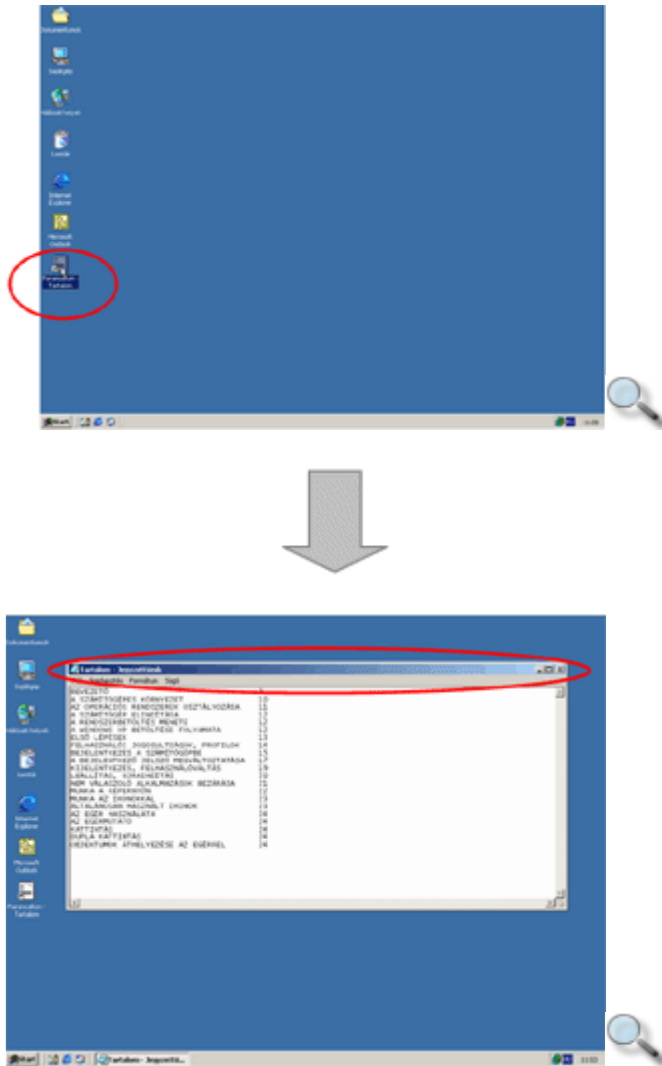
Dokumentumok

Sajátgép

Hálózati helyek

Lomtár

Internet Explorer

Microsoft Outlook

Parancsikon - Tartalom

Start

Dokumentumok

Sajátgép

Hálózati helyek

Lomtár

Internet Explorer

Microsoft Outlook

Parancsikon - Tartalom

Tartalom - Jegyzettömb

Fájl Szerkesztés Formátum Súgó

BEVEZETŐ
A SZÁMÍTÓGÉPES KÖRNYEZET 10
AZ OPERÁCIÓS RENDSZEREK OSZTÁLYOZÁSA 11
A SZÁMÍTÓGÉP ELINDÍTÁSA 12
A RENDSZERBETÖLTÉS MENETE 12
A WINDOWS XP BETÖLTÉSI FOLYAMATA 12
ELSŐ LÉPÉSEK 13
FELHASZNÁLÓI JOGOSULTSÁGOK, PROFILOK 14
BEJELENTKEZÉS A SZÁMÍTÓGÉPBE 15
A BEJELENTKEZŐ JELSZÓ MEGVÁLTOZTATÁSA 17
KIJELENTKEZÉS, FELHASZNÁLÓVÁLTÁS 19
LEÁLLÍTÁS, KIKAPCSOLÁS 19
NEM VÁLASZOLÓ ALKALMAZÁSOK BEZÁRÁSA 21
MUNKA A KÉPERNYŐN 22
MUNKA AZ IKONOKKAL 23
ÁLTALÁNOSAN HASZNÁLT IKONOK 23
AZ EGÉR HASZNÁLATA 24
AZ EGÉRMUTATÓ 24
KATTINTÁS 24
DUPLA KATTINTÁS 24
OBJEKTUMOK ÁTHELYEZÉSE AZ EGÉRREL 24

Start

Tartalom - Jegyzettö...